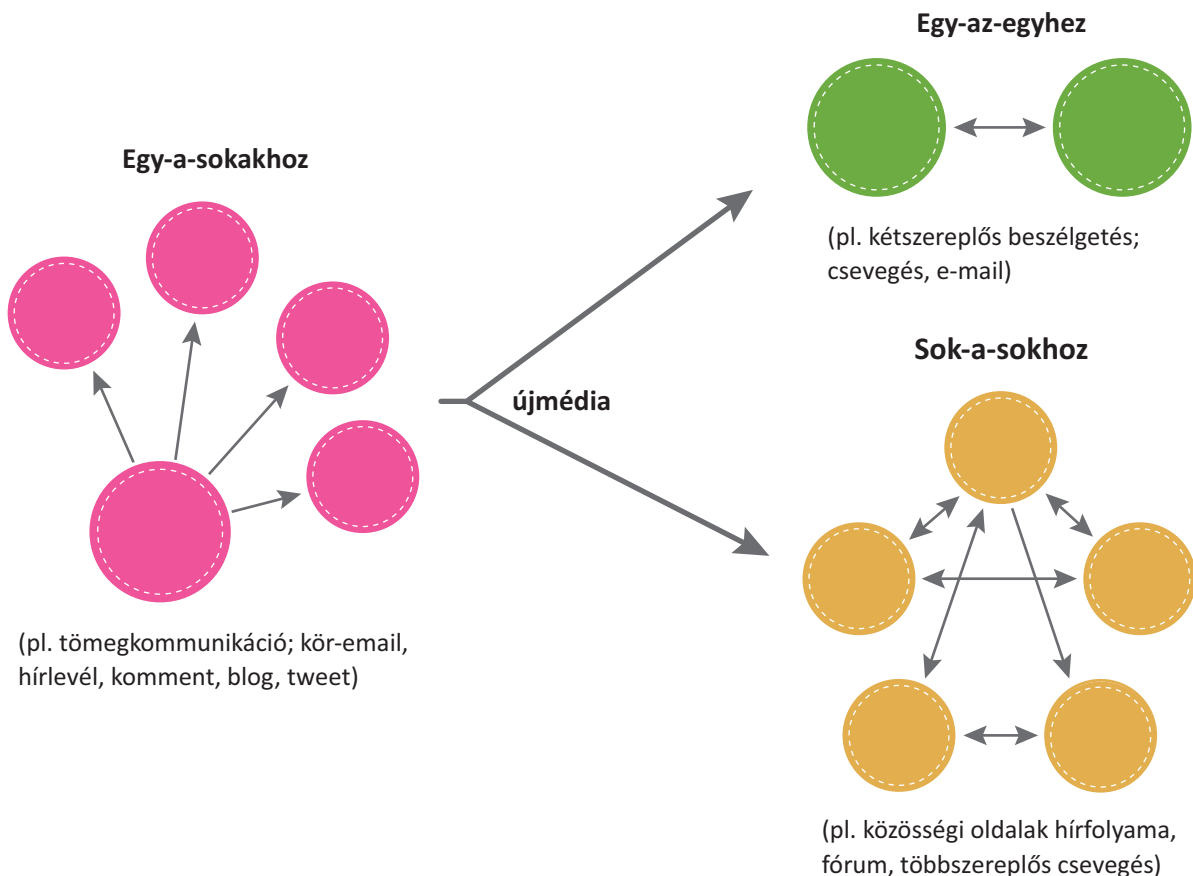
Egy-a-sokakhoz

(pl. tömegkommunikáció; kör-email, hírlevél, komment, blog, tweet)

újmédia

Egy-az-egyhez

(pl. kétszereplős beszélgetés; csevegés, e-mail)

Sok-a-sokhoz

(pl. közösségi oldalak hírfolyama, fórum, többszereplős csevegés)